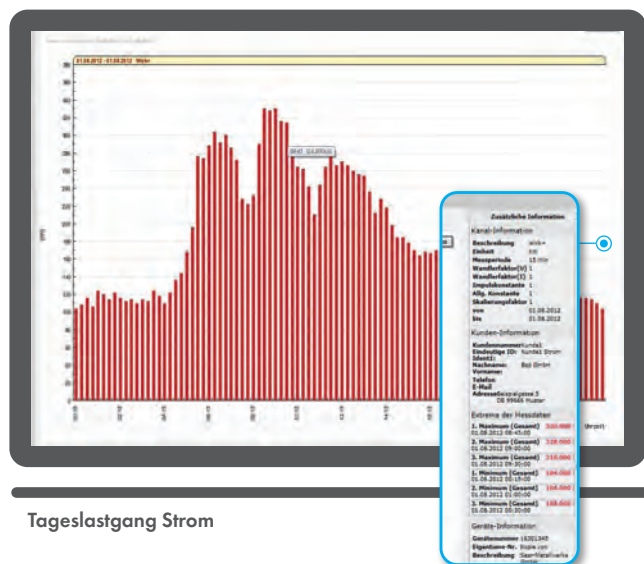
01.08.2012 - 01.08.2012 Wirk

Zusätzliche Information

Kanal-Information

Beschreibung Wirk+
Einheit kW
Messperiode 15 min
Wandlerfaktor(U) 1
Wandlerfaktor(I) 1
Impulskonstante 1
Allg. Konstante 1
Skalierungsfaktor 1
von 01.08.2012
bis 01.08.2012

Kunden-Information

Kundennummer Kunde1
Eindeutige ID: Kunde1 Strom
Ident1:
Nachname: Bad Birnbn
Vorname:
Telefon
E-Mail
Adresse Beispielgasse 5 DE 99966 Muster

Extrema der Messdaten

1. Maximum (Gesamt) 360.000
01.08.2012 09:45:00
2. Maximum (Gesamt) 328.000
01.08.2012 09:00:00
3. Maximum (Gesamt) 316.000
01.08.2012 09:30:00
1. Minimum (Gesamt) 104.000
01.08.2012 00:15:00
2. Minimum (Gesamt) 104.000
01.08.2012 01:00:00
3. Minimum (Gesamt) 108.000
01.08.2012 00:30:00

Geräte-Information

Gerätenummer 16381345
Eigentümer-Nr. Stadtwerke
Beschreibung Gas-/Metallwerke

Tageslastgang Strom